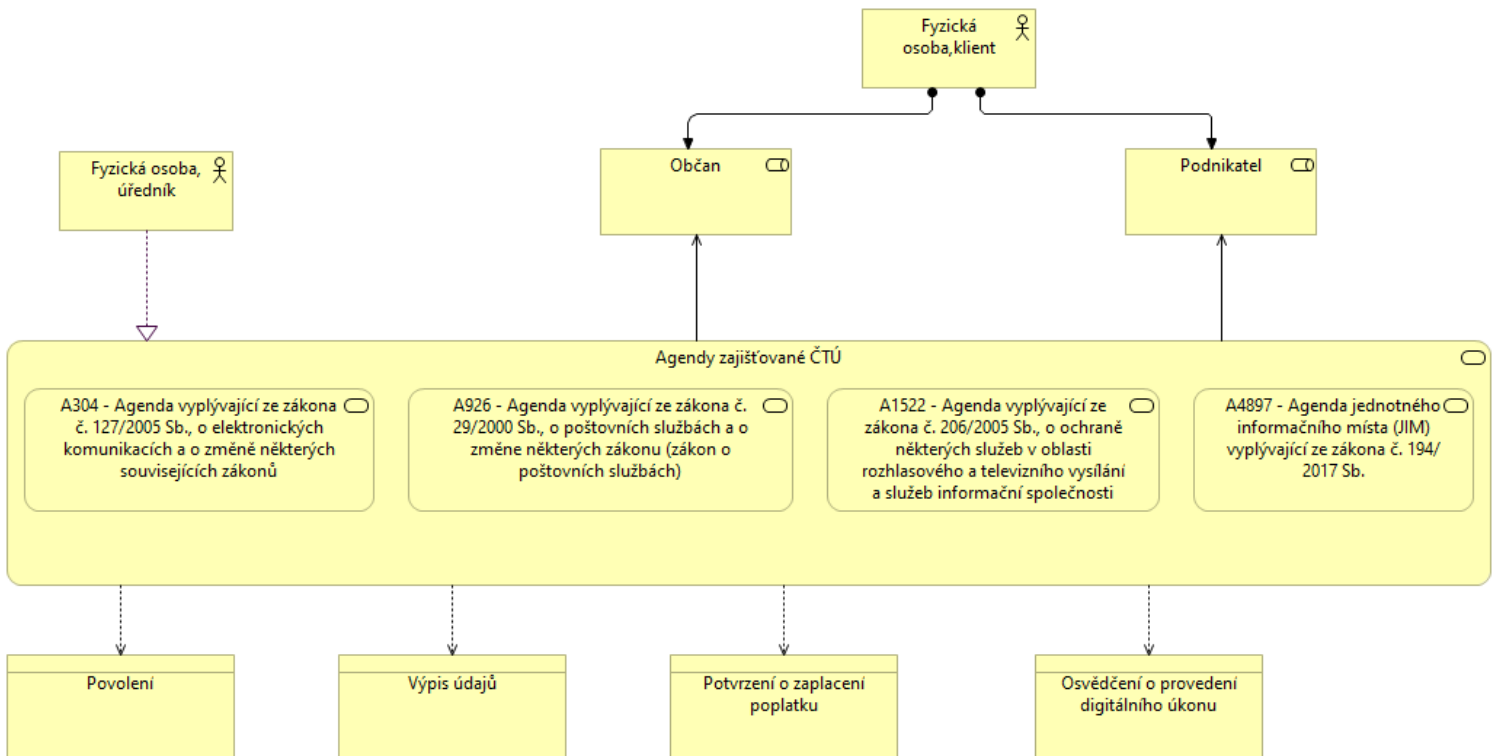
Fyzická osoba,klient

Fyzická osoba, úředník

Občan

Podnikatel

Agendy zajišťované ČTÚ

A304 - Agenda vyplývající ze zákona č. 127/2005 Sb., o elektronických komunikacích a o změně některých souvisejících zákonů

A926 - Agenda vyplývající ze zákona č. 29/2000 Sb., o poštovních službách a o změne některých zákonu (zákon o poštovních službách)

A1522 - Agenda vyplývající ze zákona č. 206/2005 Sb., o ochraně některých služeb v oblasti rozhlasového a televizního vysílání a služeb informační společnosti

A4897 - Agenda jednotného informačního místa (JIM) vyplývající ze zákona č. 194/ 2017 Sb.

Povolení

Výpis údajů

Potvrzení o zaplacení poplatku

Osvědčení o provedení digitálního úkonu